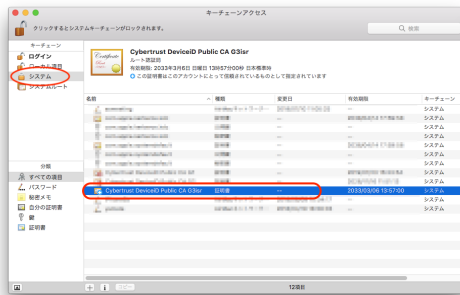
キーチェーンアクセス

クリックするとシステムキーチェーンがロックされます。

検索

キーチェーン
ログイン
ローカル項目
システム
システムルート

Cybertrust DeviceiD Public CA G3isr
ルート認証局
有効期限: 2033年3月6日 日曜日 13時57分00秒 日本標準時
この証明書はこのアカウントにとって信頼されているものとして指定されています

| 名前 | 種類 | 変更日 | 有効期限 | キーチェーン |
|---|---|---|---|---|
| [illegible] | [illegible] | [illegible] | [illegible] | システム |
| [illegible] | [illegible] | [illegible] | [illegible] | システム |
| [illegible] | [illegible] | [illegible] | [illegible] | システム |
| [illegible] | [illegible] | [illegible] | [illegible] | システム |
| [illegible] | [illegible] | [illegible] | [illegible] | システム |
| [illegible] | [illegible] | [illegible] | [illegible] | システム |
| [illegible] | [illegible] | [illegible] | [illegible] | システム |
| Cybertrust DeviceiD Public CA G3isr | 証明書 | -- | 2033/03/06 13:57:00 | システム |
| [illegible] | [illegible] | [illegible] | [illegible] | システム |
| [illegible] | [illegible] | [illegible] | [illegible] | システム |

分類
すべての項目
パスワード
秘密メモ
自分の証明書
鍵
証明書

12項目